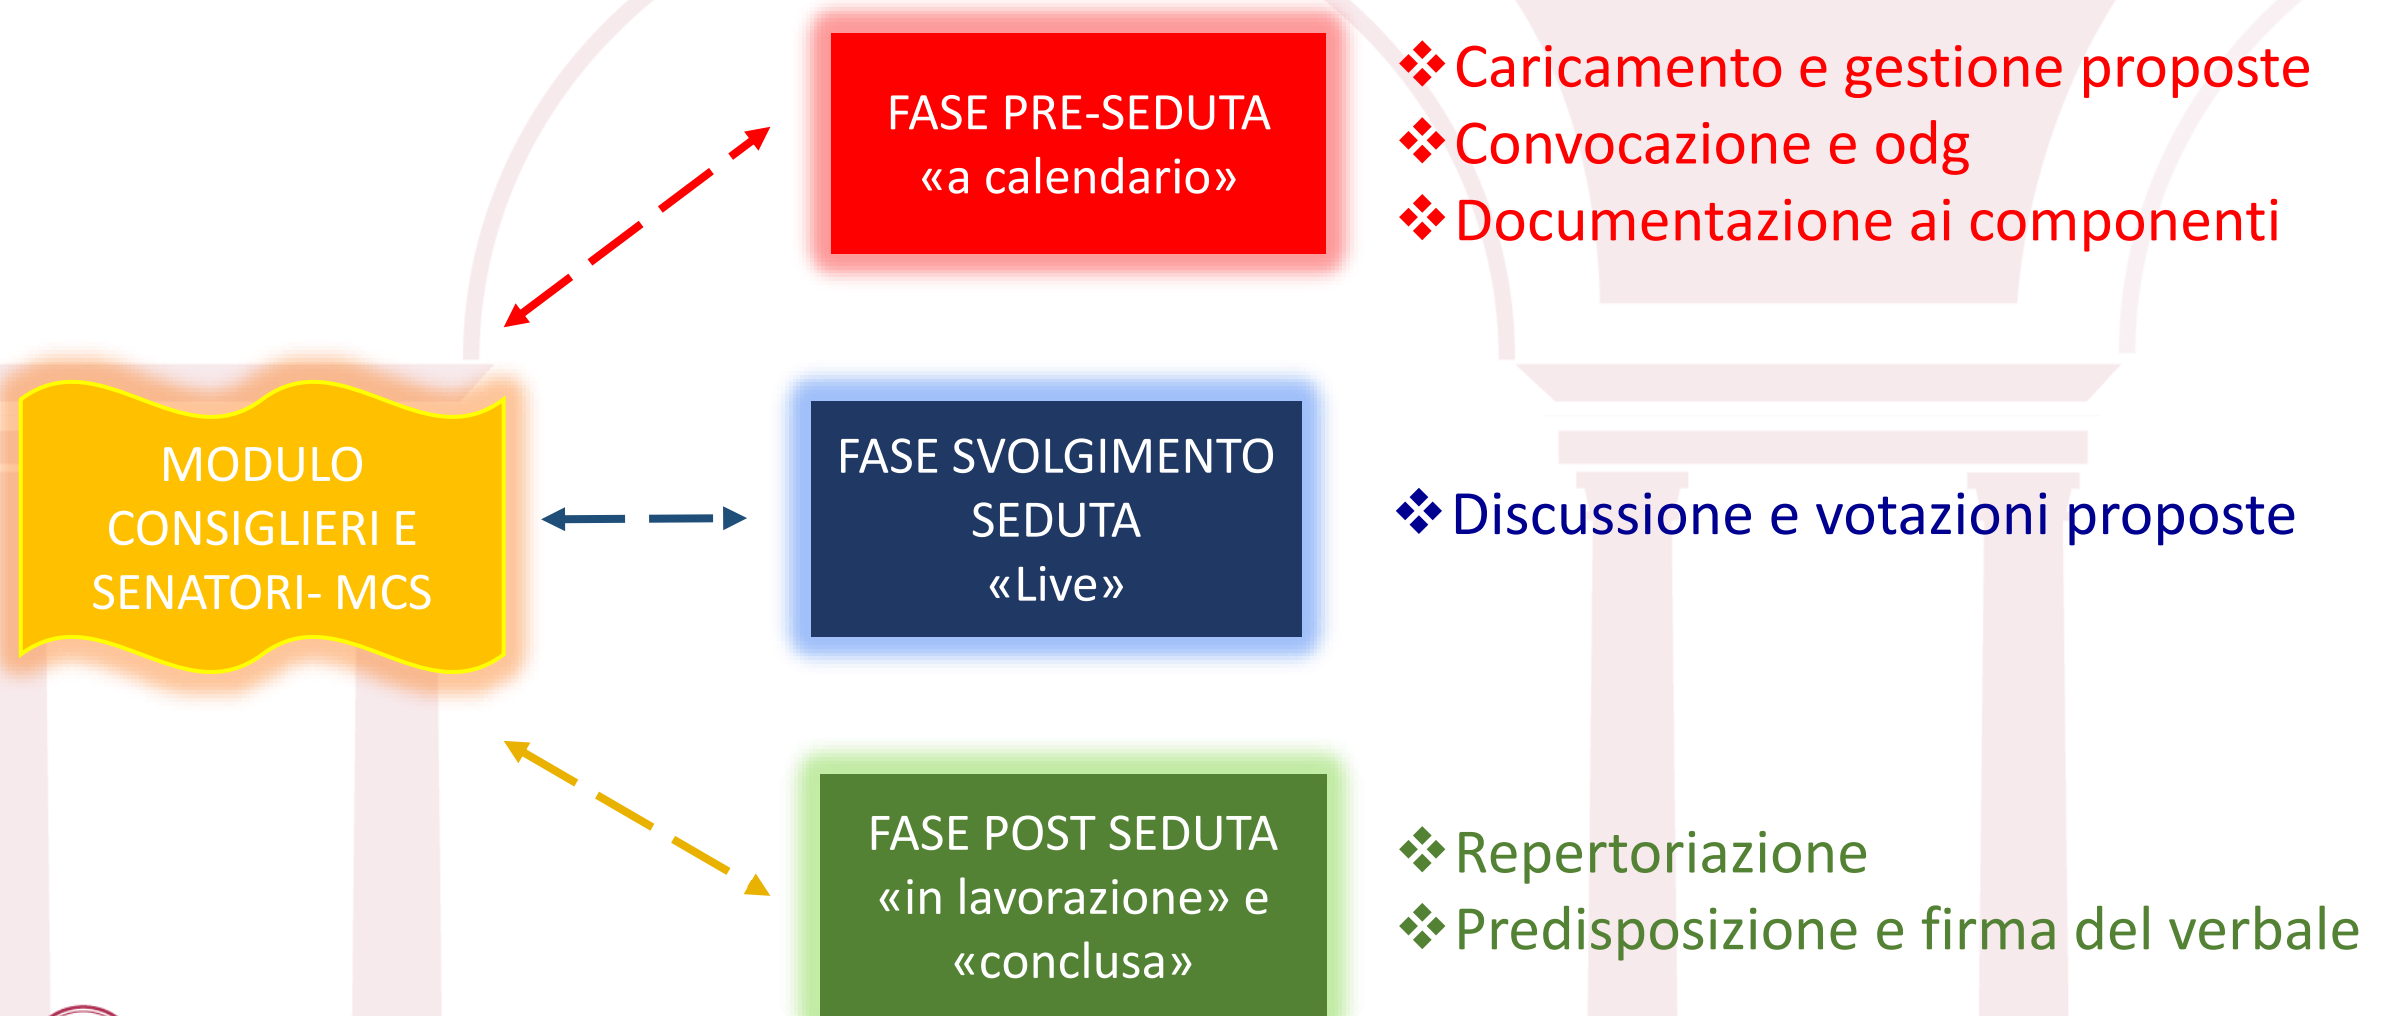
MODULO CONSIGLIERI E SENATORI- MCS

FASE PRE-SEDUTA «a calendario»

❖Caricamento e gestione proposte
❖Convocazione e odg
❖Documentazione ai componenti

FASE SVOLGIMENTO SEDUTA «Live»

❖Discussione e votazioni proposte

FASE POST SEDUTA «in lavorazione» e «conclusa»

❖Repertoriazione
❖Predisposizione e firma del verbale